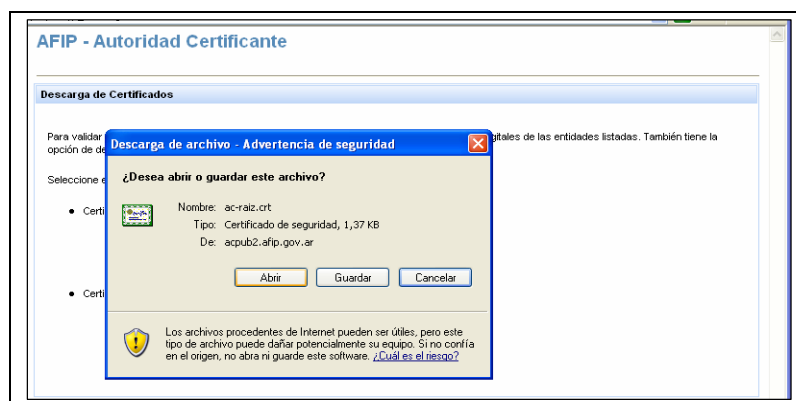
AFIP - Autoridad Certificante

Descarga de Certificados

Para validar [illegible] gitales de las entidades listadas. También tiene la opción de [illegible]

Seleccione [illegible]

• Certi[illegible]

• Certi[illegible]

Descarga de archivo - Advertencia de seguridad

¿Desea abrir o guardar este archivo?

Nombre: ac-raiz.crt
Tipo: Certificado de seguridad, 1,37 KB
De: acpub2.afip.gov.ar

Abrir Guardar Cancelar

Los archivos procedentes de Internet pueden ser útiles, pero este tipo de archivo puede dañar potencialmente su equipo. Si no confía en el origen, no abra ni guarde este software. ¿Cuál es el riesgo?